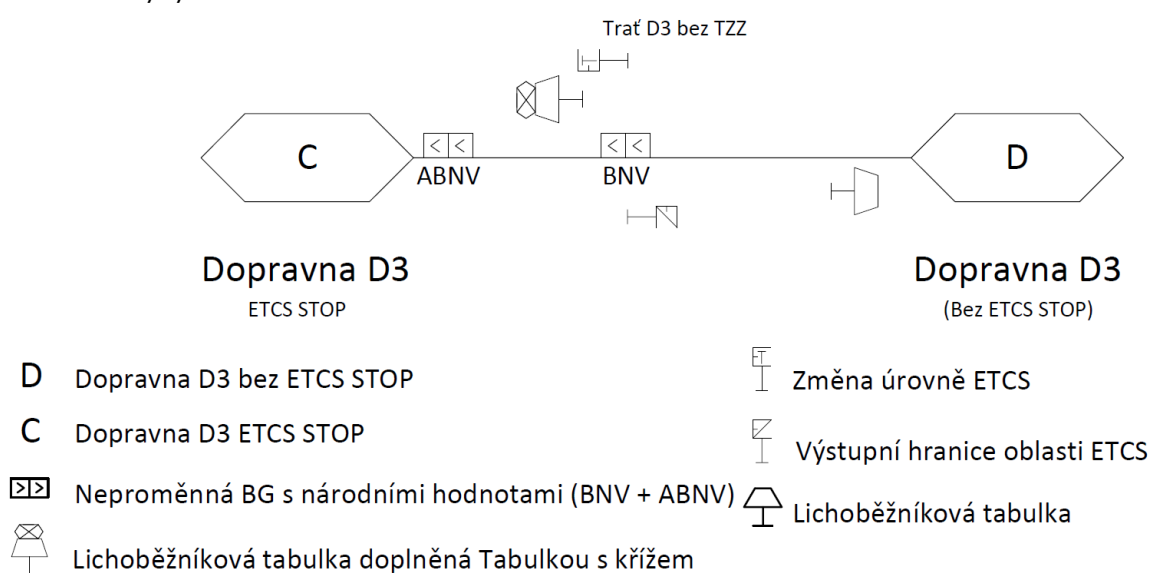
Trať D3 bez TZZ

C

ABNV

BNV

D

Dopravna D3
ETCS STOP

Dopravna D3
(Bez ETCS STOP)

D Dopravna D3 bez ETCS STOP

C Dopravna D3 ETCS STOP

Neproměnná BG s národními hodnotami (BNV + ABNV)

Lichoběžníková tabulka doplněná Tabulkou s křížem

Změna úrovně ETCS

Výstupní hranice oblasti ETCS

Lichoběžníková tabulka